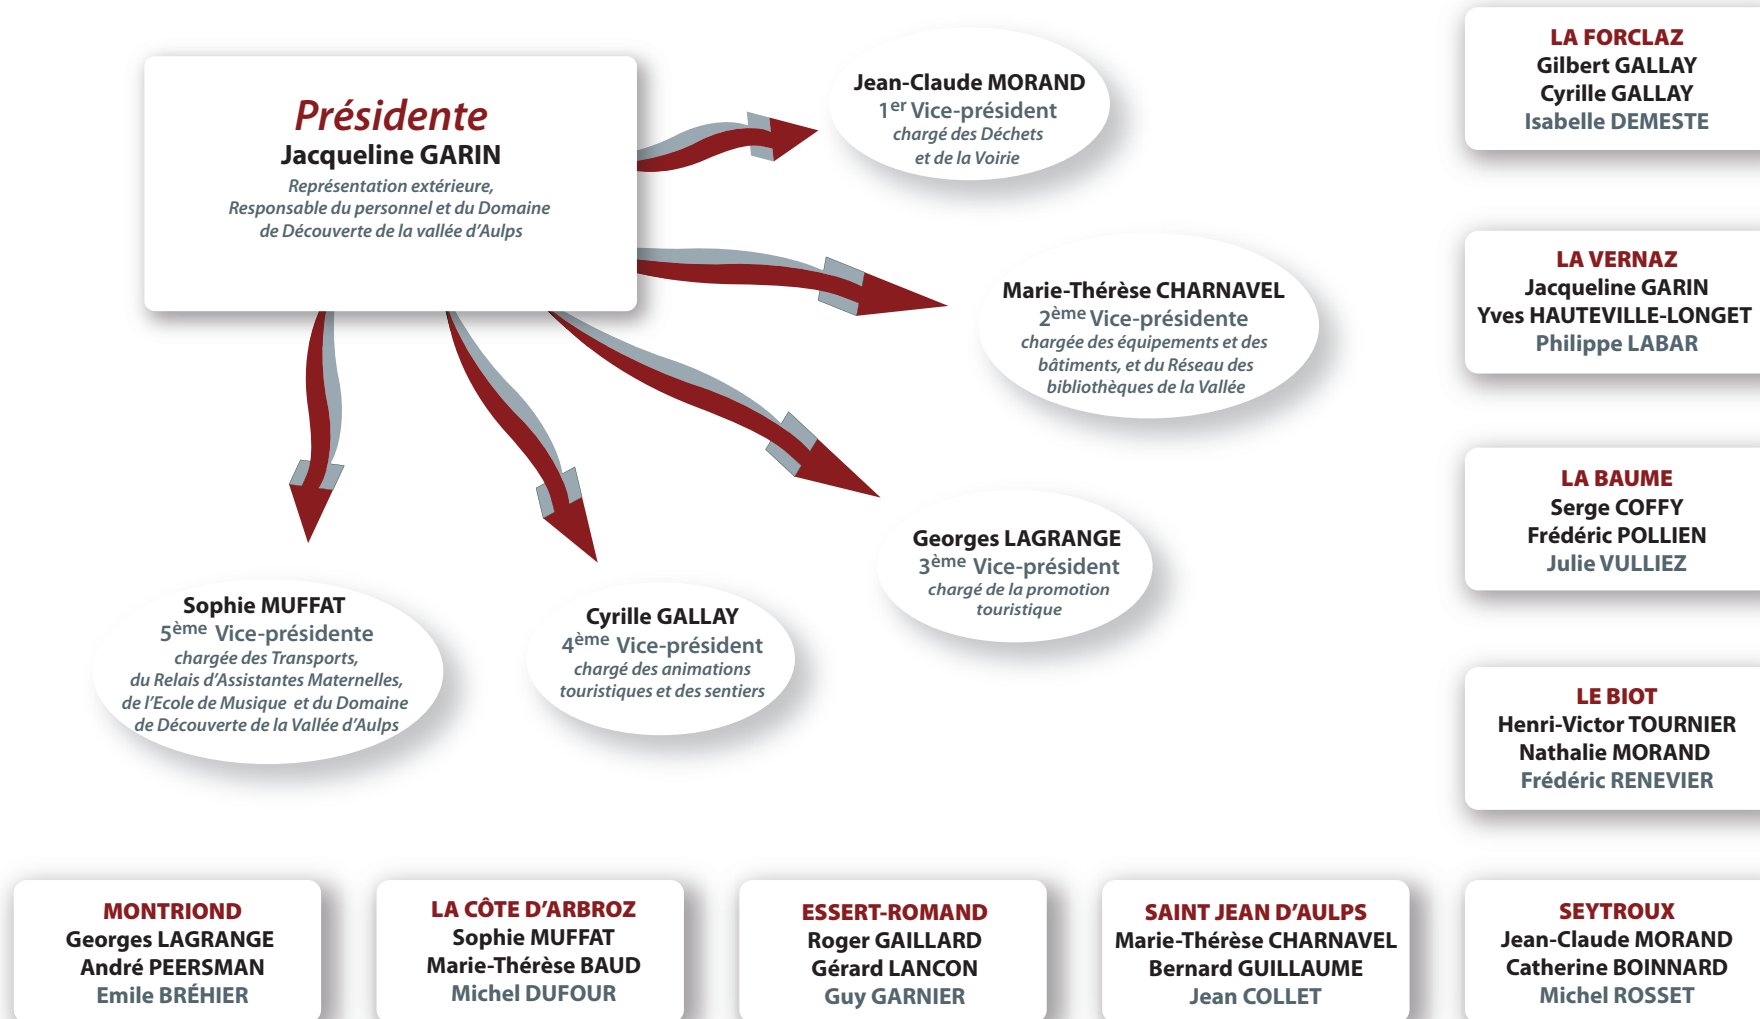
Présidente
Jacqueline GARIN
Représentation extérieure, Responsable du personnel et du Domaine de Découverte de la vallée d'Aulps

Jean-Claude MORAND
$1^{er}$ Vice-président
chargé des Déchets et de la Voirie

Marie-Thérèse CHARNAVEL
$2^{ème}$ Vice-présidente
chargée des équipements et des bâtiments, et du Réseau des bibliothèques de la Vallée

Georges LAGRANGE
$3^{ème}$ Vice-président
chargé de la promotion touristique

Cyrille GALLAY
$4^{ème}$ Vice-président
chargé des animations touristiques et des sentiers

Sophie MUFFAT
$5^{ème}$ Vice-présidente
chargée des Transports, du Relais d'Assistantes Maternelles, de l'Ecole de Musique et du Domaine de Découverte de la Vallée d'Aulps

LA FORCLAZ
Gilbert GALLAY
Cyrille GALLAY
Isabelle DEMESTE

LA VERNAZ
Jacqueline GARIN
Yves HAUTEVILLE-LONGET
Philippe LABAR

LA BAUME
Serge COFFY
Frédéric POLLIEN
Julie VULLIEZ

LE BIOT
Henri-Victor TOURNIER
Nathalie MORAND
Frédéric RENEVIER

MONTRIOND
Georges LAGRANGE
André PEERSMAN
Emile BRÉHIER

LA CÔTE D'ARBROZ
Sophie MUFFAT
Marie-Thérèse BAUD
Michel DUFOUR

ESSERT-ROMAND
Roger GAILLARD
Gérard LANCON
Guy GARNIER

SAINT JEAN D'AULPS
Marie-Thèrèse CHARNAVEL
Bernard GUILLAUME
Jean COLLET

SEYTROUX
Jean-Claude MORAND
Catherine BOINNARD
Michel ROSSET